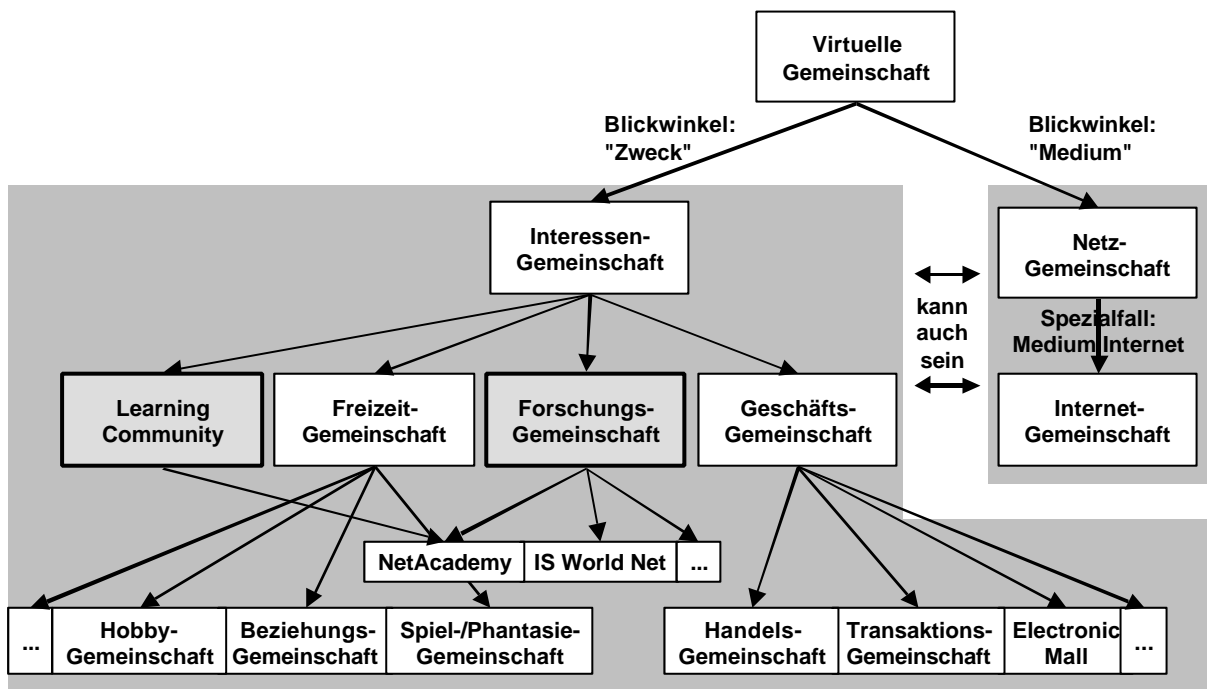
Virtuelle Gemeinschaft

Blickwinkel: "Zweck"

Blickwinkel: "Medium"

Interessen-Gemeinschaft

Netz-Gemeinschaft

kann auch sein

Spezialfall: Medium Internet

Internet-Gemeinschaft

Learning Community

Freizeit-Gemeinschaft

Forschungs-Gemeinschaft

Geschäfts-Gemeinschaft

NetAcademy

IS World Net

...

...

Hobby-Gemeinschaft

Beziehungs-Gemeinschaft

Spiel-/Phantasie-Gemeinschaft

Handels-Gemeinschaft

Transaktions-Gemeinschaft

Electronic Mall

...